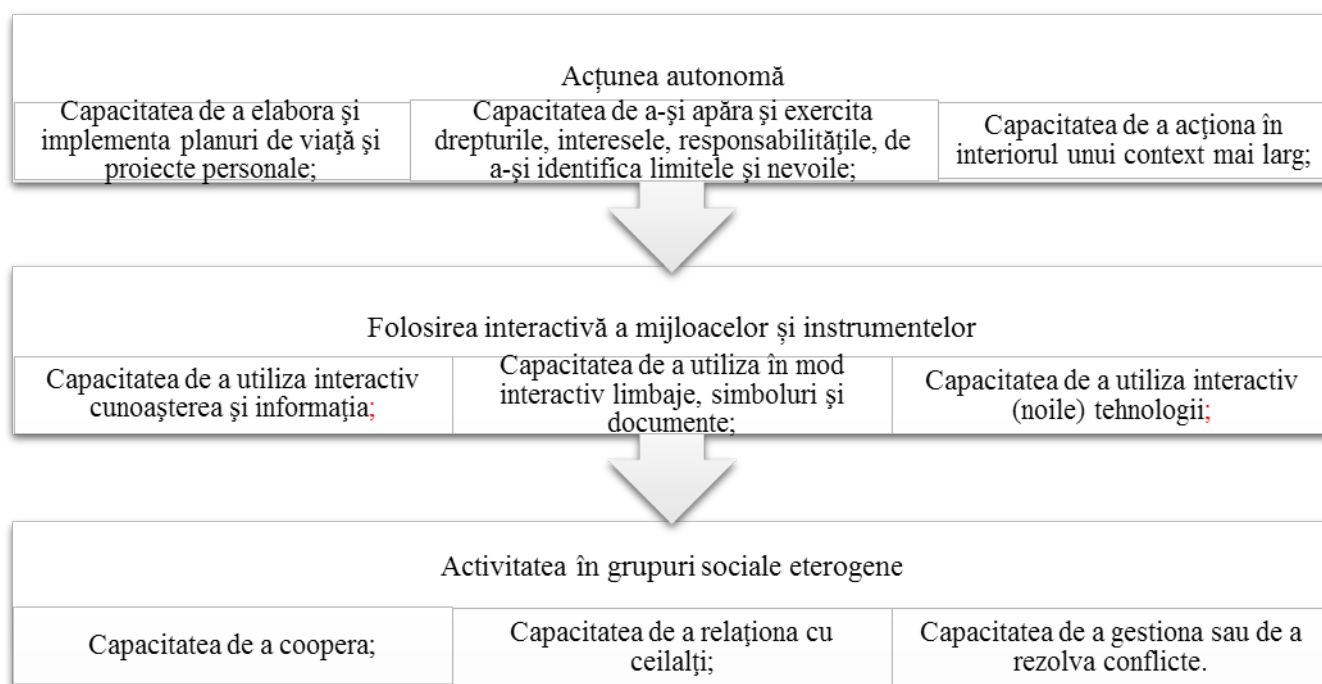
Acțunea autonomă

Capacitatea de a elabora şi implementa planuri de viață şi proiecte personale;

Capacitatea de a-şi apăra şi exercita drepturile, interesele, responsabilitățile, de a-şi identifica limitele şi nevoile;

Capacitatea de a acționa în interiorul unui context mai larg;

Folosirea interactivă a mijloacelor și instrumentelor

Capacitatea de a utiliza interactiv cunoaşterea şi informația;

Capacitatea de a utiliza în mod interactiv limbaje, simboluri şi documente;

Capacitatea de a utiliza interactiv (noile) tehnologii;

Activitatea în grupuri sociale eterogene

Capacitatea de a coopera;

Capacitatea de a relaționa cu ceilalți;

Capacitatea de a gestiona sau de a rezolva conflicte.